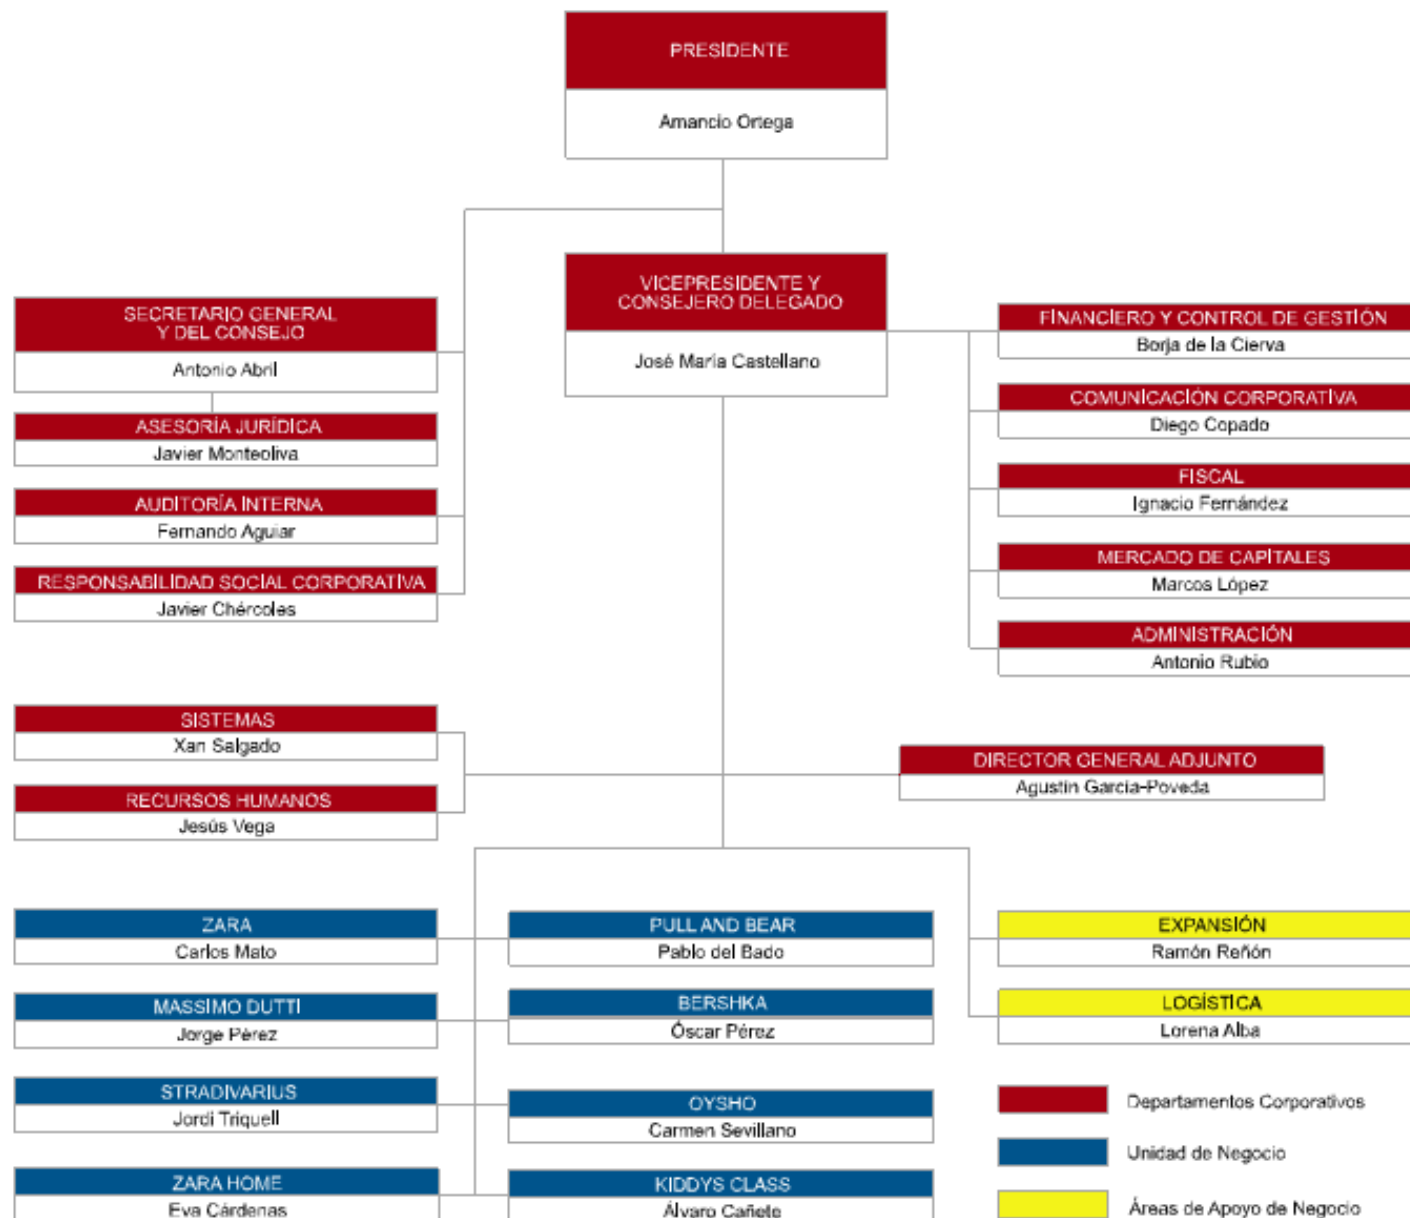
PRESIDENTE
Amancio Ortega

VICEPRESIDENTE Y CONSEJERO DELEGADO
José María Castellano

SECRETARIO GENERAL Y DEL CONSEJO
Antonio Abril

ASESORÍA JURÍDICA
Javier Monteoliva

AUDITORÍA INTERNA
Fernando Aguiar

RESPONSABILIDAD SOCIAL CORPORATIVA
Javier Chércoles

FINANCIERO Y CONTROL DE GESTIÓN
Borja de la Cierva

COMUNICACIÓN CORPORATIVA
Diego Copado

FISCAL
Ignacio Fernández

MERCADO DE CAPITALES
Marcos López

ADMINISTRACIÓN
Antonio Rubio

SISTEMAS
Xan Salgado

RECURSOS HUMANOS
Jesús Vega

DIRECTOR GENERAL ADJUNTO
Agustín García-Poveda

ZARA
Carlos Mato

PULL AND BEAR
Pablo del Bado

EXPANSIÓN
Ramón Reñón

MASSIMO DUTTI
Jorge Pérez

BERSHKA
Óscar Pérez

LOGÍSTICA
Lorena Alba

STRADIVARIUS
Jordi Triquell

OYSHO
Carmen Sevillano

ZARA HOME
Eva Cárdenas

KIDDYS CLASS
Álvaro Cañete

Departamentos Corporativos
Unidad de Negocio
Áreas de Apoyo de Negocio